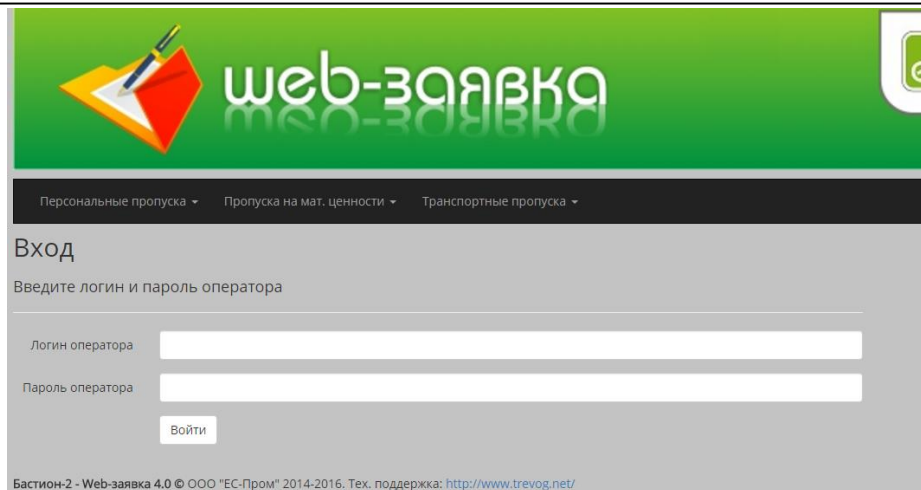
web-заявка

Персональные пропуска ▾ Пропуска на мат. ценности ▾ Транспортные пропуска ▾

Вход

Введите логин и пароль оператора

Логин оператора

Пароль оператора

Войти

Бастион-2 - Web-заявка 4.0 © ООО "ЕС-Пром" 2014-2016. Тех. поддержка: http://www.trevog.net/